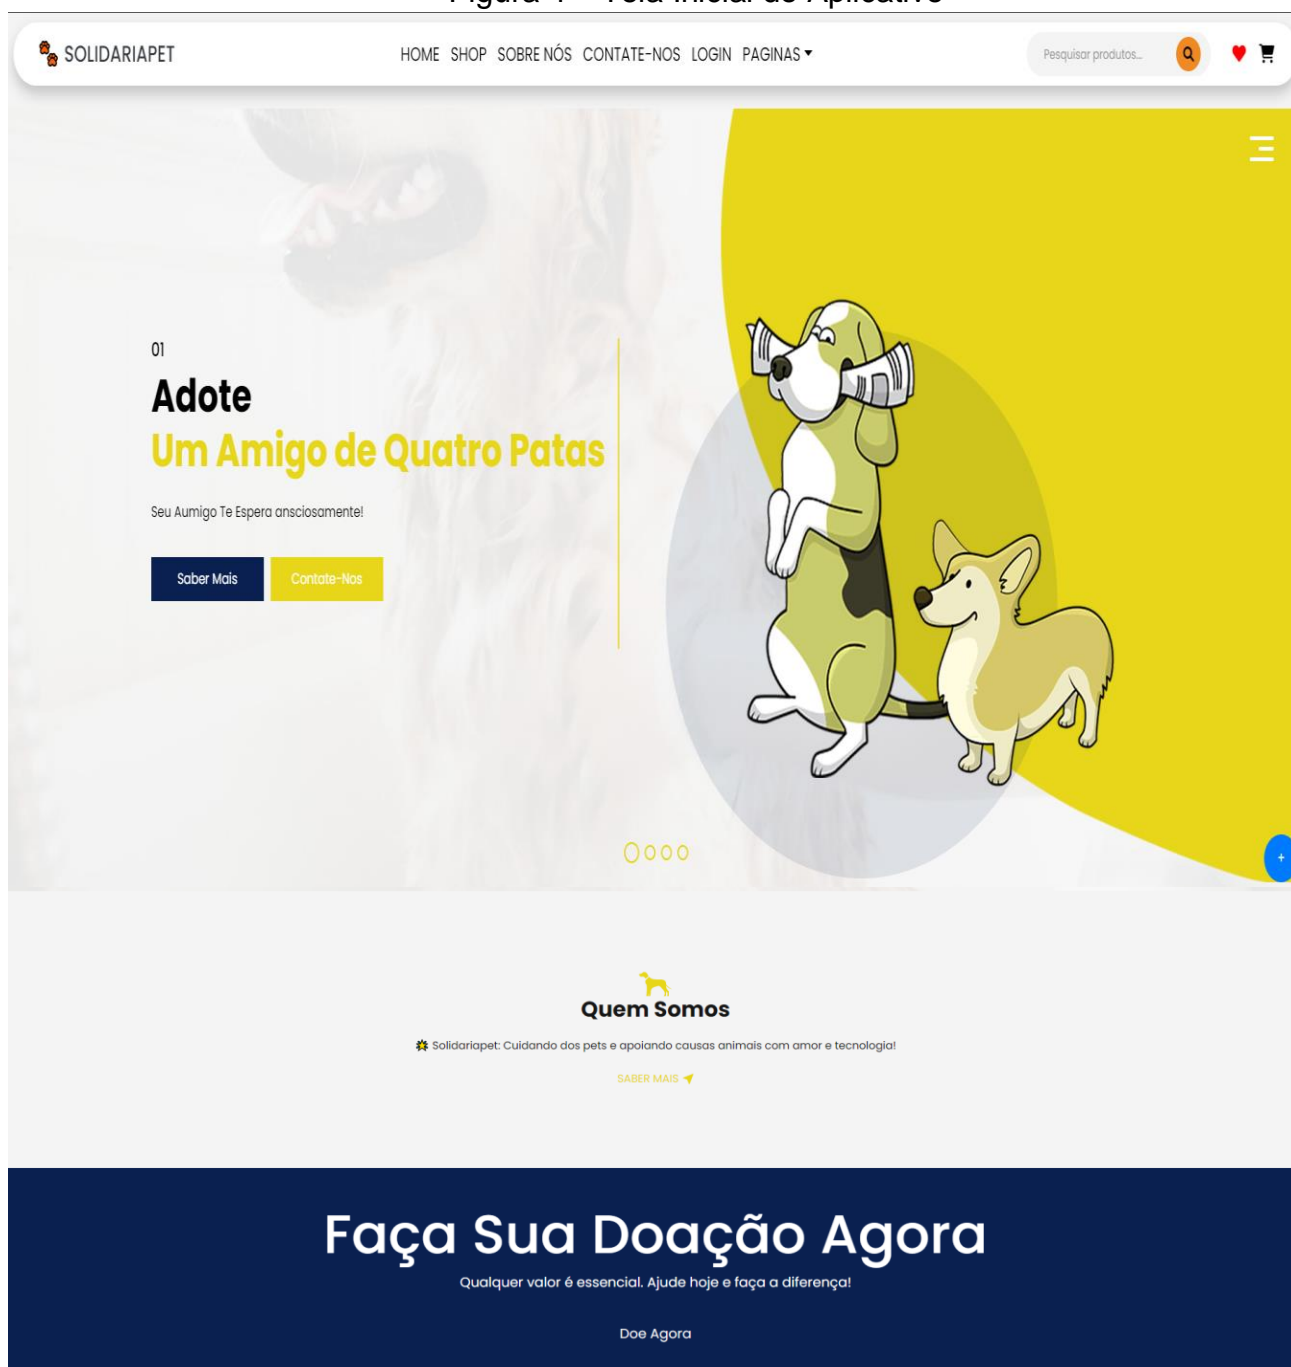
Figura 1 – Tela Inicial do Aplicativo

SOLIDARIAPET

HOME SHOP SOBRE NÓS CONTATE-NOS LOGIN PAGINAS

Pesquisar produtos...

01

Adote

Um Amigo de Quatro Patas

Seu Aumigo Te Espera ansciosamente!

Saber Mais

Contate-Nos

+

Quem Somos

Solidariapet: Cuidando dos pets e apoiando causas animais com amor e tecnologia!

SABER MAIS

Faça Sua Doação Agora

Qualquer valor é essencial. Ajude hoje e faça a diferença!

Doe Agora